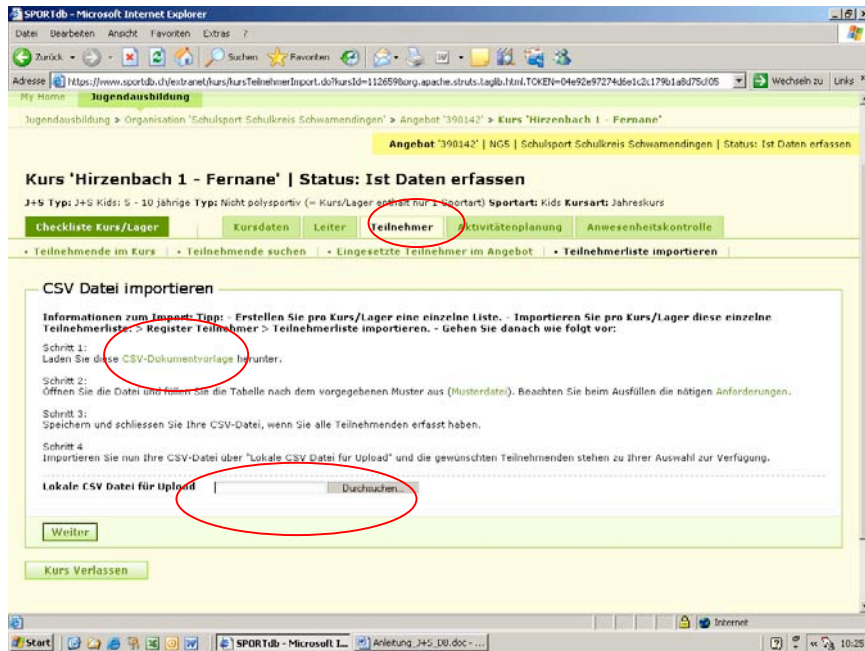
SPORTdb - Microsoft Internet Explorer

Datei Bearbeiten Ansicht Favoriten Extras ?

Zurück Suchen Favoriten

Adresse https://www.sportdb.ch/extranet/kurs/kursTeilnehmerImport.do?kursId=1126598org.apache.struts.taglib.html.TOKEN=04e92e97274d6e1c2c179b1a8d75cf05 Wechseln zu Links

My Home Jugendausbildung

Jugendausbildung > Organisation 'Schulsport Schulkreis Schwamendingen' > Angebot '390142' > Kurs 'Hirzenbach 1 - Fernane'

Angebot '390142' | NG5 | Schulsport Schulkreis Schwamendingen | Status: Ist Daten erfassen

Kurs 'Hirzenbach 1 - Fernane' | Status: Ist Daten erfassen

J+S Typ: J+S Kids: 5 - 10 jährige Typ: Nicht polysportiv (= Kurs/Lager enthält nur 1 Sportart) Sportart: Kids Kursart: Jahreskurs

Checkliste Kurs/Lager | Kursdaten | Leiter | Teilnehmer | Aktivitätenplanung | Anwesenheitskontrolle

• Teilnehmende im Kurs | • Teilnehmende suchen | • Eingesetzte Teilnehmer im Angebot | • Teilnehmerliste importieren

CSV Datei importieren

Informationen zum Import: Tipp: - Erstellen Sie pro Kurs/Lager eine einzelne Liste. - Importieren Sie pro Kurs/Lager diese einzelne Teilnehmerliste. > Register Teilnehmer > Teilnehmerliste importieren. - Gehen Sie danach wie folgt vor:

Schritt 1:
Laden Sie diese CSV-Dokumentvorlage herunter.

Schritt 2:
Öffnen Sie die Datei und füllen Sie die Tabelle nach dem vorgegebenen Muster aus (Musterdatei). Beachten Sie beim Ausfüllen die nötigen Anforderungen.

Schritt 3:
Speichern und schliessen Sie Ihre CSV-Datei, wenn Sie alle Teilnehmenden erfasst haben.

Schritt 4
Importieren Sie nun Ihre CSV-Datei über "Lokale CSV Datei für Upload" und die gewünschten Teilnehmenden stehen zu Ihrer Auswahl zur Verfügung.

Lokale CSV Datei für Upload Durchsuchen...

Weiter

Kurs Verlassen

Internet

Start SPORTdb - Microsoft I... Anleitung_J+S_DB.doc - ... 10:25